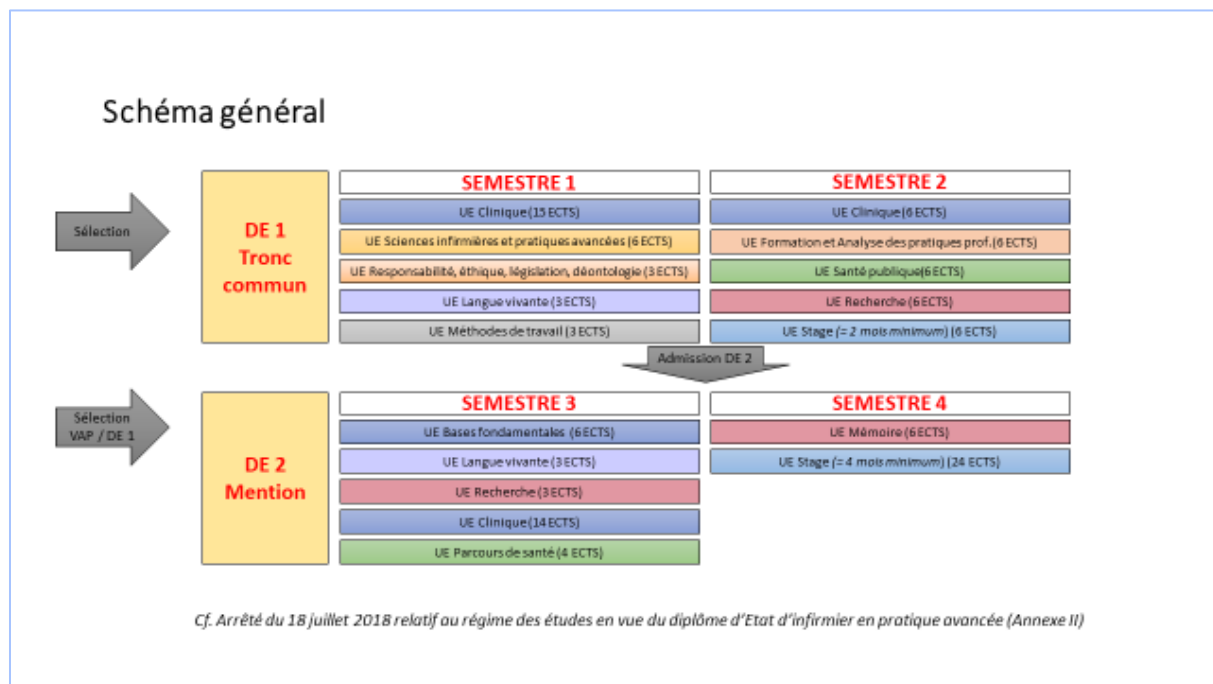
Schéma général

Sélection

DE 1
Tronc commun

SEMESTRE 1

UE Clinique (15 ECTS)

UE Sciences infirmières et pratiques avancées (6 ECTS)

UE Responsabilité, éthique, législation, déontologie (3 ECTS)

UE Langue vivante (3 ECTS)

UE Méthodes de travail (3 ECTS)

SEMESTRE 2

UE Clinique (6 ECTS)

UE Formation et Analyse des pratiques prof. (6 ECTS)

UE Santé publique (6 ECTS)

UE Recherche (6 ECTS)

UE Stage (= 2 mois minimum) (6 ECTS)

Admission DE 2

Sélection
VAP / DE 1

DE 2
Mention

SEMESTRE 3

UE Bases fondamentales (6 ECTS)

UE Langue vivante (3 ECTS)

UE Recherche (3 ECTS)

UE Clinique (14 ECTS)

UE Parcours de santé (4 ECTS)

SEMESTRE 4

UE Mémoire (6 ECTS)

UE Stage (= 4 mois minimum) (24 ECTS)

Cf. Arrêté du 18 juillet 2018 relatif au régime des études en vue du diplôme d'Etat d'infirmier en pratique avancée (Annexe II)